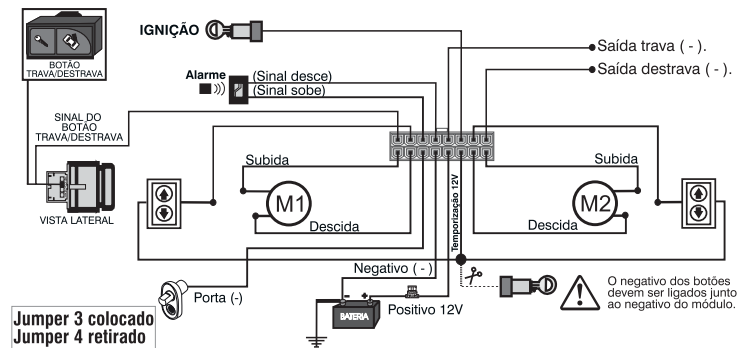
BOTÃO TRAVA/DESTRAVA

IGNIÇÃO

Saída trava ( - ).

Saída destrava ( - ).

Alarme

(Sinal desce)

(Sinal sobe)

SINAL DO BOTÃO TRAVA/DESTRAVA

VISTA LATERAL

Subida

M1

Descida

Subida

M2

Descida

Temporização 12V

Negativo ( - )

Porta (-)

BATERIA

Positivo 12V

O negativo dos botões devem ser ligados junto ao negativo do módulo.

Jumper 3 colocado
Jumper 4 retirado